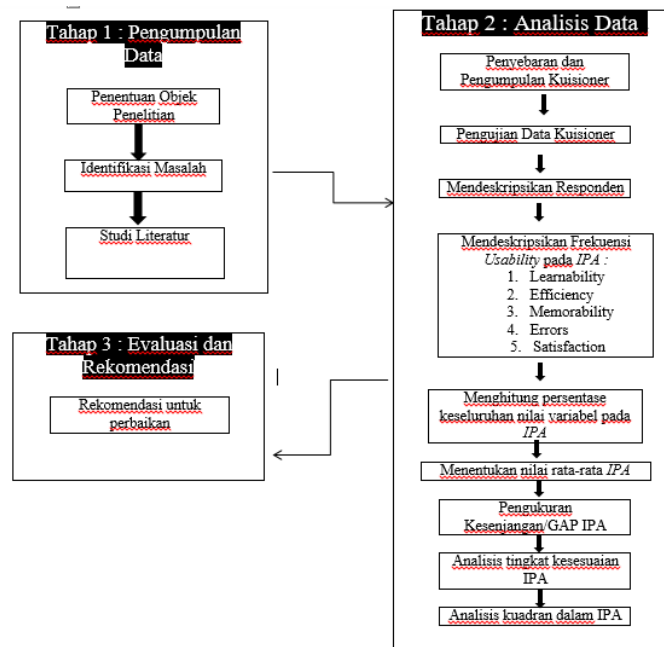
Tahap 1 : Pengumpulan Data

Penentuan Objek Penelitian

Identifikasi Masalah

Studi Literatur

Tahap 2 : Analisis Data

Penyebaran dan Pengumpulan Kuisioner

Pengujian Data Kuisioner

Mendeskripsikan Responden

Mendeskripsikan Frekuensi *Usability* pada *IPA* :
1. Learnability
2. Efficiency
3. Memorability
4. Errors
5. Satisfaction

Menghitung persentase keseluruhan nilai variabel pada *IPA*

Menentukan nilai rata-rata *IPA*

Pengukuran Kesenjangan/GAP IPA

Analisis tingkat kesesuaian IPA

Analisis kuadran dalam IPA

Tahap 3 : Evaluasi dan Rekomendasi

Rekomendasi untuk perbaikan